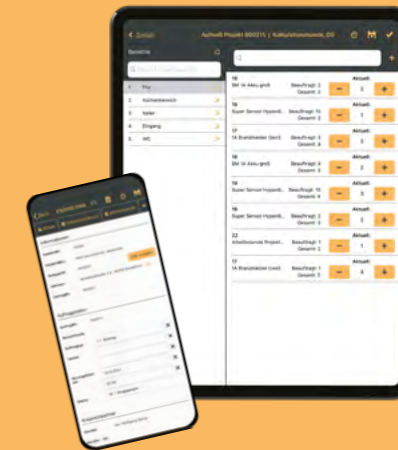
Zurück
Aufmaß Projekt 000215 | Kalkulationsmodus DS

Bereiche

1 Flur
2 Küchenbereich
3 Keller
4 Eingang
5 WC

16
BM 1A Akku (groß)
Beauftragt: 2
Gesamt: 2
Aktuell:
2

16
Super Sensor Hypersil...
Beauftragt: 10
Gesamt: 3
Aktuell:
1

17
1A Brandmelder (klein)
Beauftragt: 3
Gesamt: 8
Aktuell:
3

18
BM 1A Akku (groß)
Beauftragt: 4
Gesamt: 8
Aktuell:
2

19
Super Sensor Hypersil...
Beauftragt: 10
Gesamt: 4
Aktuell:
3

22
Arbeitseinsatz Projekt...
Beauftragt: 1
Gesamt: 1
Aktuell:
1

17
1A Brandmelder (rund)
Beauftragt: 3
Gesamt: 3
Aktuell:
4

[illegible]